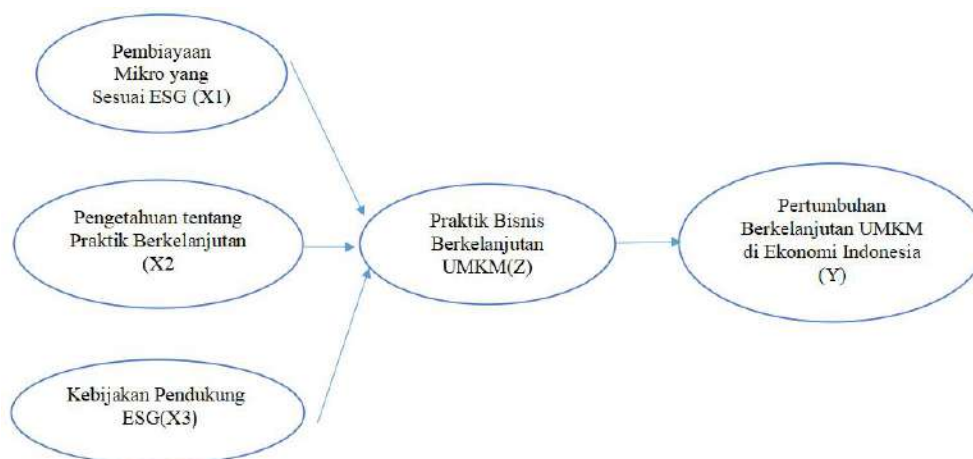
Pembiayaan Mikro yang Sesuai ESG (X1)

Pengetahuan tentang Praktik Berkelanjutan (X2

Kebijakan Pendukung ESG(X3)

Praktik Bisnis Berkelanjutan UMKM(Z)

Pertumbuhan Berkelanjutan UMKM di Ekonomi Indonesia (Y)